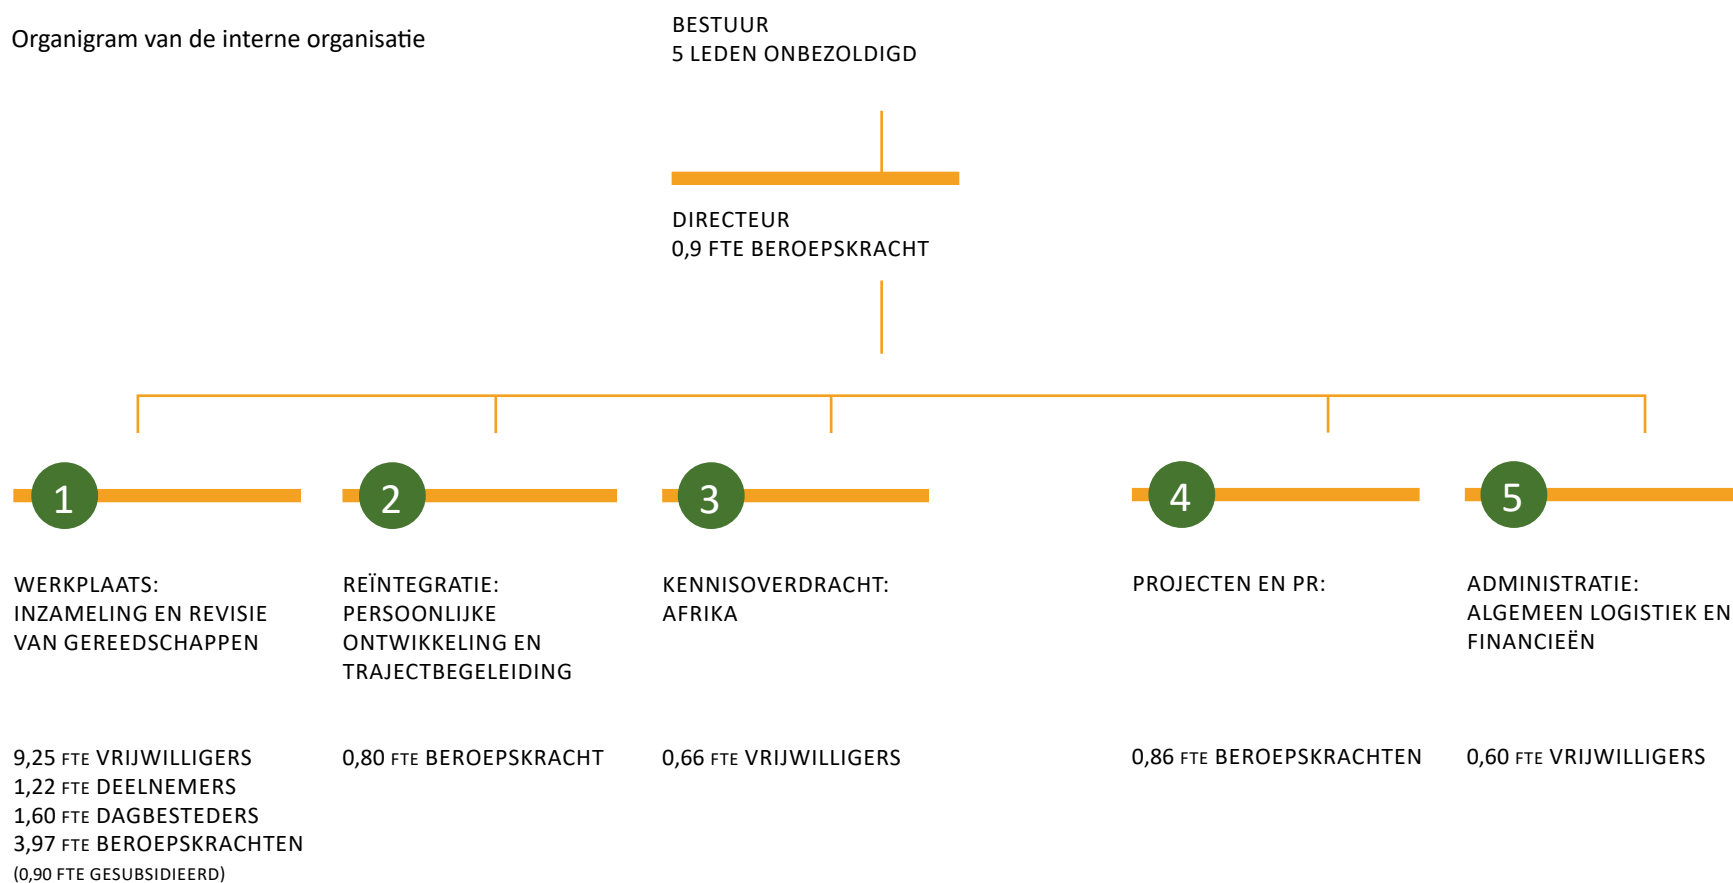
Organigram van de interne organisatie

BESTUUR
5 LEDEN ONBEZOLDIGD

DIRECTEUR
0,9 FTE BEROEPSKRACHT

1

WERKPLAATS:
INZAMELING EN REVISIE VAN GEREEDSCHAPPEN

9,25 FTE VRIJWILLIGERS
1,22 FTE DEELNEMERS
1,60 FTE DAGBESTEDERS
3,97 FTE BEROEPSKRACHTEN
(0,90 FTE GESUBSIDIEERD)

2

REÏNTEGRATIE:
PERSOONLIJKE ONTWIKKELING EN TRAJECTBEGELEIDING

0,80 FTE BEROEPSKRACHT

3

KENNISOVERDRACHT:
AFRIKA

0,66 FTE VRIJWILLIGERS

4

PROJECTEN EN PR:

0,86 FTE BEROEPSKRACHTEN

5

ADMINISTRATIE:
ALGEMEEN LOGISTIEK EN FINANCIEËN

0,60 FTE VRIJWILLIGERS